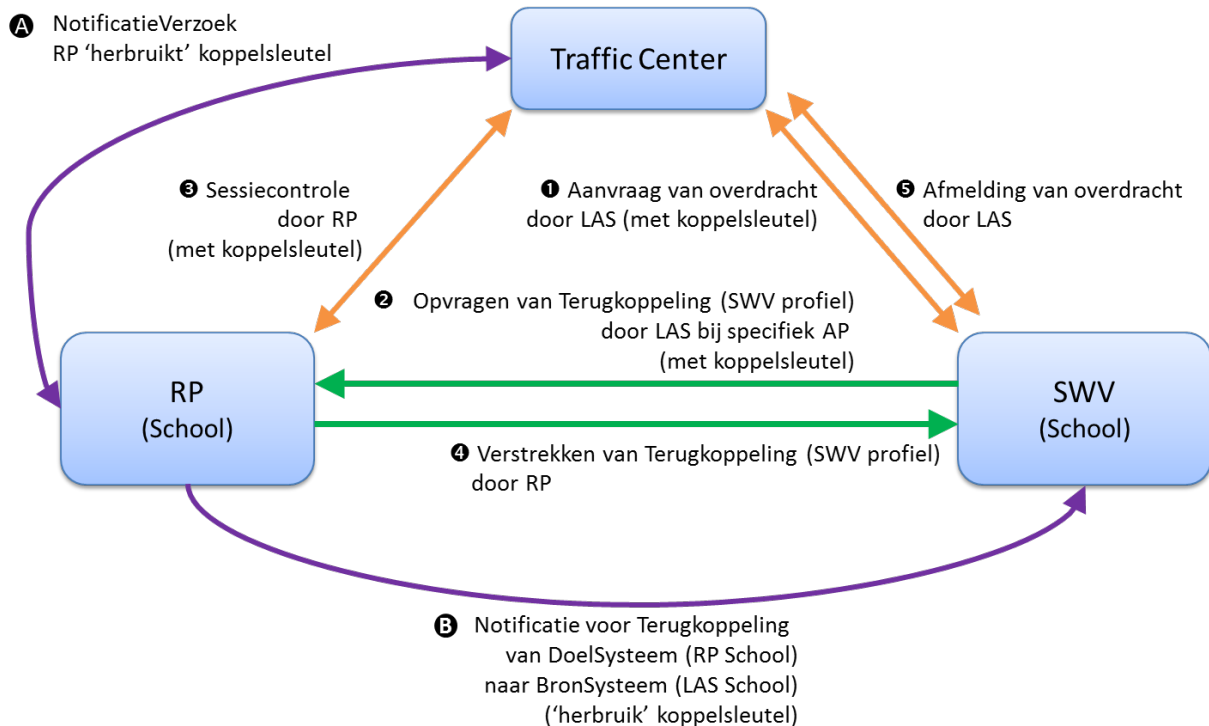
A NotificatieVerzoek
RP ‘herbruikt’ koppelsleutel

Traffic Center

❸ Sessiecontrole
door RP
(met koppelsleutel)

❶ Aanvraag van overdracht
door LAS (met koppelsleutel)

❺ Afmelding van overdracht
door LAS

❷ Opvragen van Terugkoppeling (SWV profiel)
door LAS bij specifiek AP
(met koppelsleutel)

RP
(School)

SWV
(School)

❹ Verstrekken van Terugkoppeling (SWV profiel)
door RP

B Notificatie voor Terugkoppeling
van DoelSysteem (RP School)
naar BronSysteem (LAS School)
(‘herbruik’ koppelsleutel)